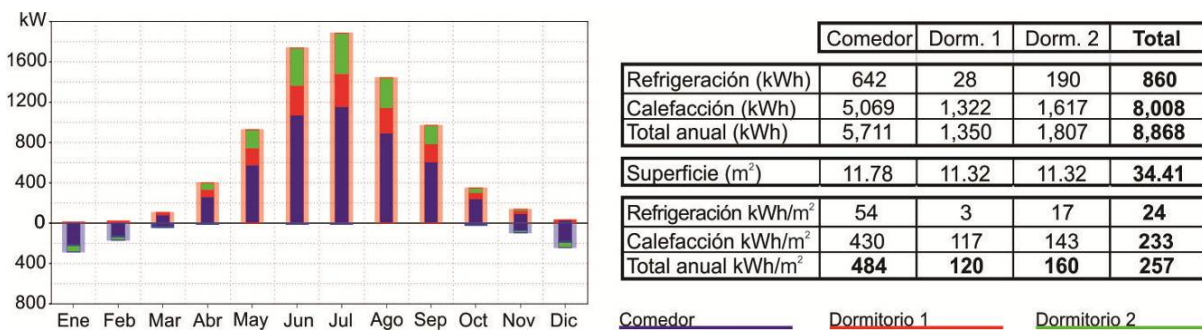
kW
1600
1200
800
400
0
400
800
Ene Feb Mar Abr May Jun Jul Ago Sep Oct Nov Dic

| | Comedor | Dorm. 1 | Dorm. 2 | Total |
|---|---|---|---|---|
| Refrigeración (kWh) | 642 | 28 | 190 | 860 |
| Calefacción (kWh) | 5,069 | 1,322 | 1,617 | 8,008 |
| Total anual (kWh) | 5,711 | 1,350 | 1,807 | 8,868 |
| Superficie ($m^2$) | 11.78 | 11.32 | 11.32 | 34.41 |
| Refrigeración kWh/$m^2$ | 54 | 3 | 17 | 24 |
| Calefacción kWh/$m^2$ | 430 | 117 | 143 | 233 |
| Total anual kWh/$m^2$ | 484 | 120 | 160 | 257 |

Comedor
Dormitorio 1
Dormitorio 2